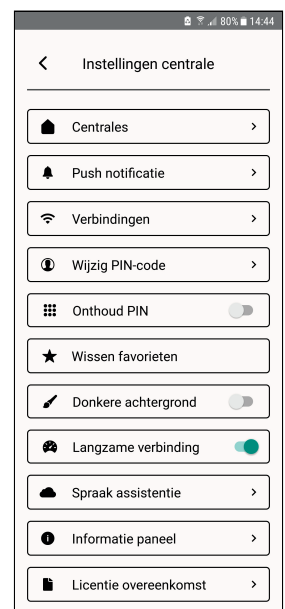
80% 14:44

<

Instellingen centrale

Centrales >

Push notificatie >

Verbindingen >

Wijzig PIN-code >

Onthoud PIN

Wissen favorieten

Donkere achtergrond

Langzame verbinding

Spraak assistentie >

Informatie paneel >

Licentie overeenkomst >